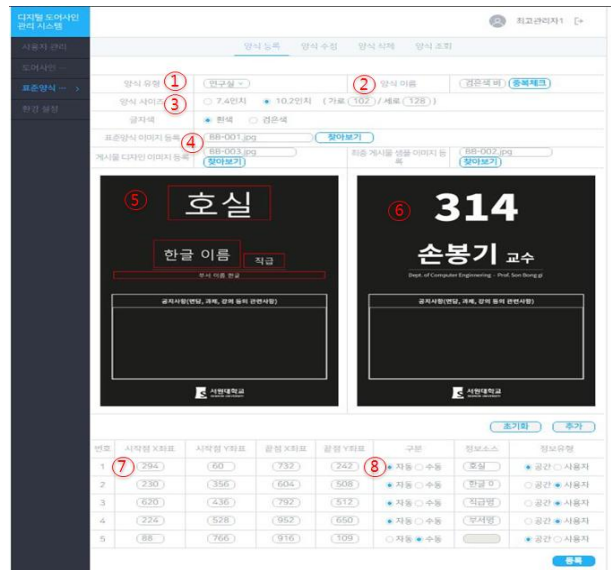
디지털 도어사인 관리 시스템

최고관리자1

사용자 관리
도어사인
표준양식
환경 설정

양식 등록 양식 수정 양식 삭제 양식 조회

양식 유형 ① 연구실
② 양식 이름 검은색 바 중복체크
양식 사이즈 ③ ○ 7.4인치 ● 10.2인치 ( 가로 102 / 세로 128 )
글자색 ● 흰색 ○ 검은색
표준양식 이미지 등록 ④ 88-001.jpg 찾아보기
게시물 디자인 이미지 등록 88-003.jpg 찾아보기
최종 게시물 샘플 이미지 등록 88-002.jpg 찾아보기

⑤ 호실
한글 이름 직급
부서 이름 한글
공지사항(면담, 과제, 강의 등의 관련사항)
서원대학교

⑥ 314
손봉기 교수
Dept. of Computer Engineering – Prof. Son Bong gi
공지사항(면담, 과제, 강의 등의 관련사항)
서원대학교

초기화 추가

| 번호 | 시작점 X좌표 | 시작점 Y좌표 | 끝점 X좌표 | 끝점 Y좌표 | 구분 | 정보소스 | 정보유형 |
|---|---|---|---|---|---|---|---|
| 1 ⑦ | 294 | 60 | 732 | 242 | ⑧ ● 자동 ○ 수동 | 호실 | ● 공간 ○ 사용자 |
| 2 | 230 | 356 | 604 | 508 | ● 자동 ○ 수동 | 한글 이 | ○ 공간 ● 사용자 |
| 3 | 620 | 436 | 792 | 512 | ● 자동 ○ 수동 | 직급명 | ○ 공간 ● 사용자 |
| 4 | 224 | 528 | 952 | 650 | ● 자동 ○ 수동 | 부서명 | ○ 공간 ● 사용자 |
| 5 | 88 | 766 | 916 | 109 | ○ 자동 ● 수동 | | ● 공간 ○ 사용자 |

등록